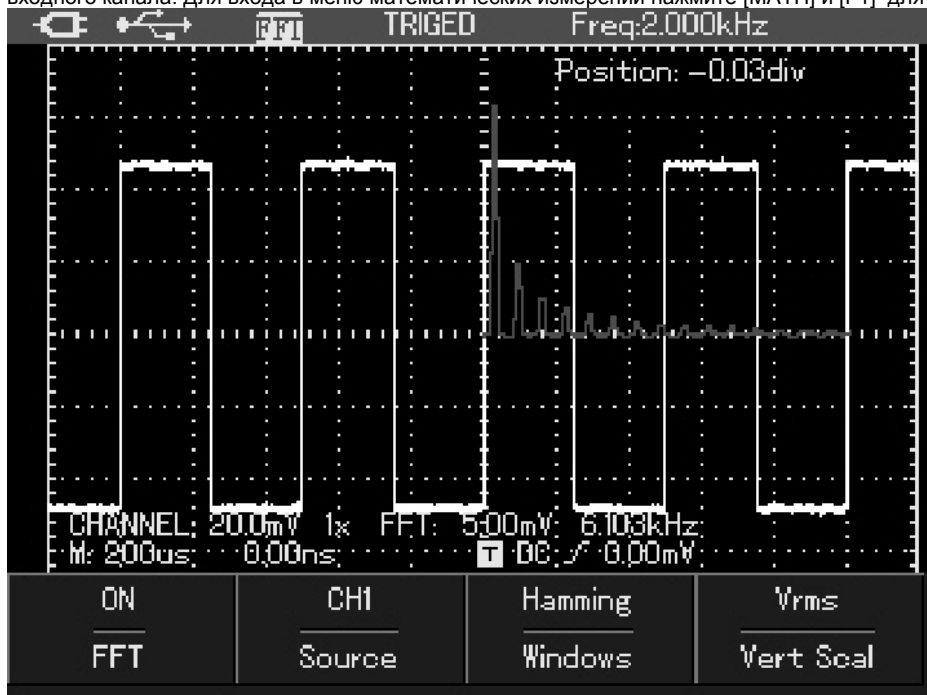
входного канала. Для входа в меню математических измерений нажмите [MATH] и [F1] для

FFT TRIGED Freq:2.000kHz

Position: -0.03div

CHANNEL: 20.0mV 1x FFT: 5.00mV: 6.103kHz
M: 200us: 0.00ns: T DC: ⁄ 0.00mV

| ON | CH1 | Hamming | Vrms |
|---|---|---|---|
| FFT | Source | Windows | Vert Scal |